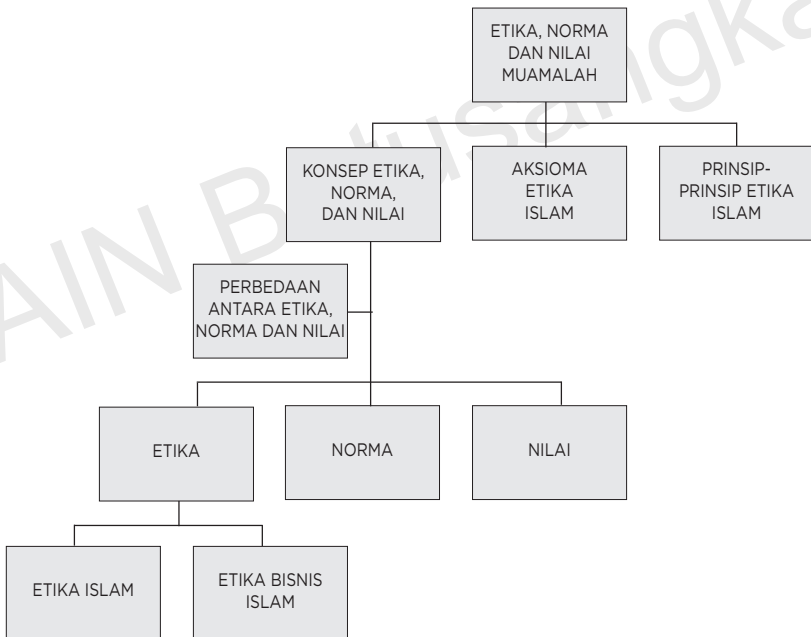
AIN Bukittinggi

ETIKA, NORMA DAN NILAI MUAMALAH

KONSEP ETIKA, NORMA, DAN NILAI

AKSIOMA ETIKA ISLAM

PRINSIP-PRINSIP ETIKA ISLAM

PERBEDAAN ANTARA ETIKA, NORMA DAN NILAI

ETIKA

NORMA

NILAI

ETIKA ISLAM

ETIKA BISNIS ISLAM